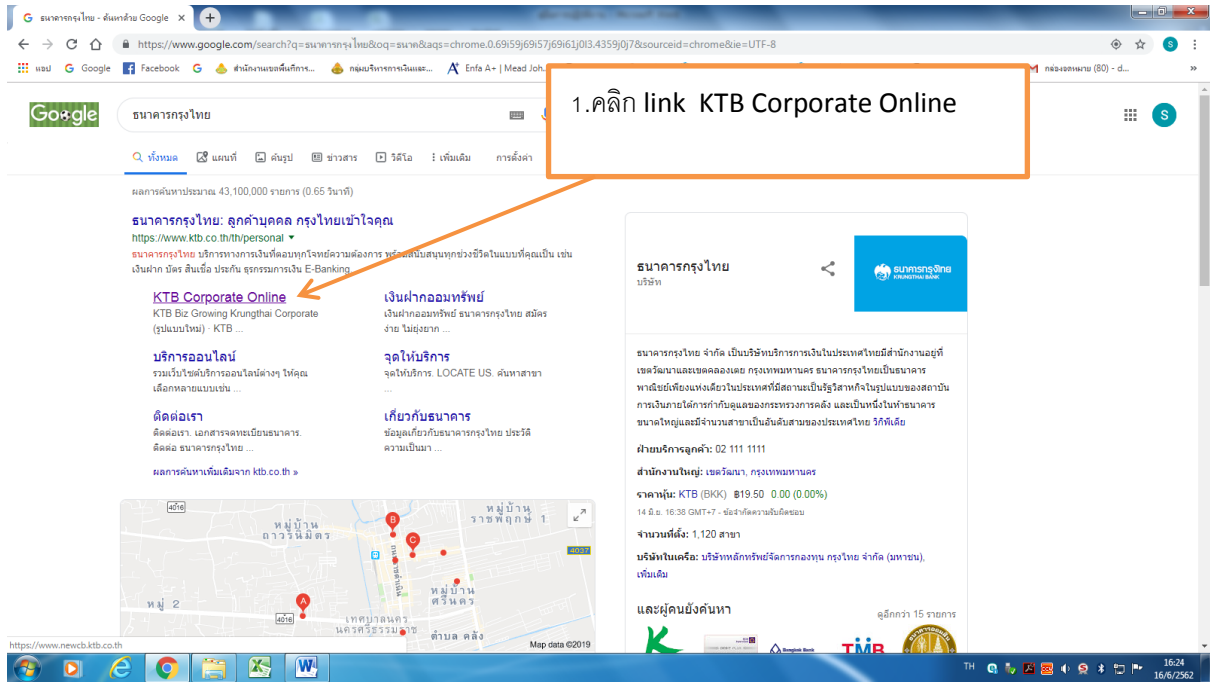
ธนาคารกรุงไทย - ค้นหาด้วย Google

https://www.google.com/search?q=ธนาคารกรุงไทย&oq=ธนาค&aqs=chrome.0.69i59j69i57j69i61j0l3.4359j0j7&sourceid=chrome&ie=UTF-8

แอป Google Facebook สำนักงานเขตพื้นที่การ... กลุ่มบริหารการเงินและ... Enfa A+ | Mead Joh... กล่องจดหมาย (80) - d...

ธนาคารกรุงไทย

1.คลิก link KTB Corporate Online

ทั้งหมด แผนที่ ค้นรูป ข่าวสาร วิดีโอ เพิ่มเติม การตั้งค่า

ผลการค้นหาประมาณ 43,100,000 รายการ (0.65 วินาที)

ธนาคารกรุงไทย: ลูกค้าบุคคล กรุงไทยเข้าใจคุณ
https://www.ktb.co.th/th/personal
ธนาคารกรุงไทย บริการทางการเงินที่ตอบทุกโจทย์ความต้องการ พร้อมสนับสนุนทุกช่วงชีวิตในแบบที่คุณเป็น เช่น เงินฝาก บัตร สินเชื่อ ประกัน ธุรกรรมการเงิน E-Banking ...

KTB Corporate Online
KTB Biz Growing Krungthai Corporate (รูปแบบใหม่) · KTB ...

เงินฝากออมทรัพย์
เงินฝากออมทรัพย์ ธนาคารกรุงไทย สมัคร ง่าย ไม่ยุ่งยาก ...

บริการออนไลน์
รวมเว็บไซต์บริการออนไลน์ต่างๆ ให้คุณ เลือกหลายแบบเช่น ...

จุดให้บริการ
จุดให้บริการ. LOCATE US. ค้นหาสาขา ...

ติดต่อเรา
ติดต่อเรา. เอกสารจดทะเบียนธนาคาร. ติดต่อ ธนาคารกรุงไทย ...

เกี่ยวกับธนาคาร
ข้อมูลเกี่ยวกับธนาคารกรุงไทย ประวัติ ความเป็นมา ...

ผลการค้นหาเพิ่มเติมจาก ktb.co.th »

หมู่บ้านถาวรนิมิตร
หมู่บ้านราชพฤกษ์ 1
หมู่บ้านศรีนคร
หมู่ 2
เทศบาลนครนครศรีธรรมราช
ตำบล คลัง
4016
4037
Map data ©2019

ธนาคารกรุงไทย
บริษัท
ธนาคารกรุงไทย KRUNGTHAI BANK

ธนาคารกรุงไทย จำกัด เป็นบริษัทบริการการเงินในประเทศไทยมีสำนักงานอยู่ที่เขตวัฒนาและเขตคลองเตย กรุงเทพมหานคร ธนาคารกรุงไทยเป็นธนาคารพาณิชย์เพียงแห่งเดียวในประเทศที่มีสถานะเป็นรัฐวิสาหกิจในรูปแบบของสถาบันการเงินภายใต้การกำกับดูแลของกระทรวงการคลัง และเป็นหนึ่งในห้าธนาคารขนาดใหญ่และมีจำนวนสาขาเป็นอันดับสามของประเทศไทย วิกิพีเดีย

ฝ่ายบริการลูกค้า: 02 111 1111
สำนักงานใหญ่: เขตวัฒนา, กรุงเทพมหานคร
ราคาหุ้น: KTB (BKK) ฿19.50 0.00 (0.00%)
14 มิ.ย. 16:38 GMT+7 - ข้อจำกัดความรับผิดชอบ
จำนวนที่ตั้ง: 1,120 สาขา
บริษัทในเครือ: บริษัทหลักทรัพย์จัดการกองทุน กรุงไทย จำกัด (มหาชน), เพิ่มเติม

และผู้คนยังค้นหา
ดูอีกกว่า 15 รายการ

https://www.newcb.ktb.co.th

TH 16:24 16/6/2562